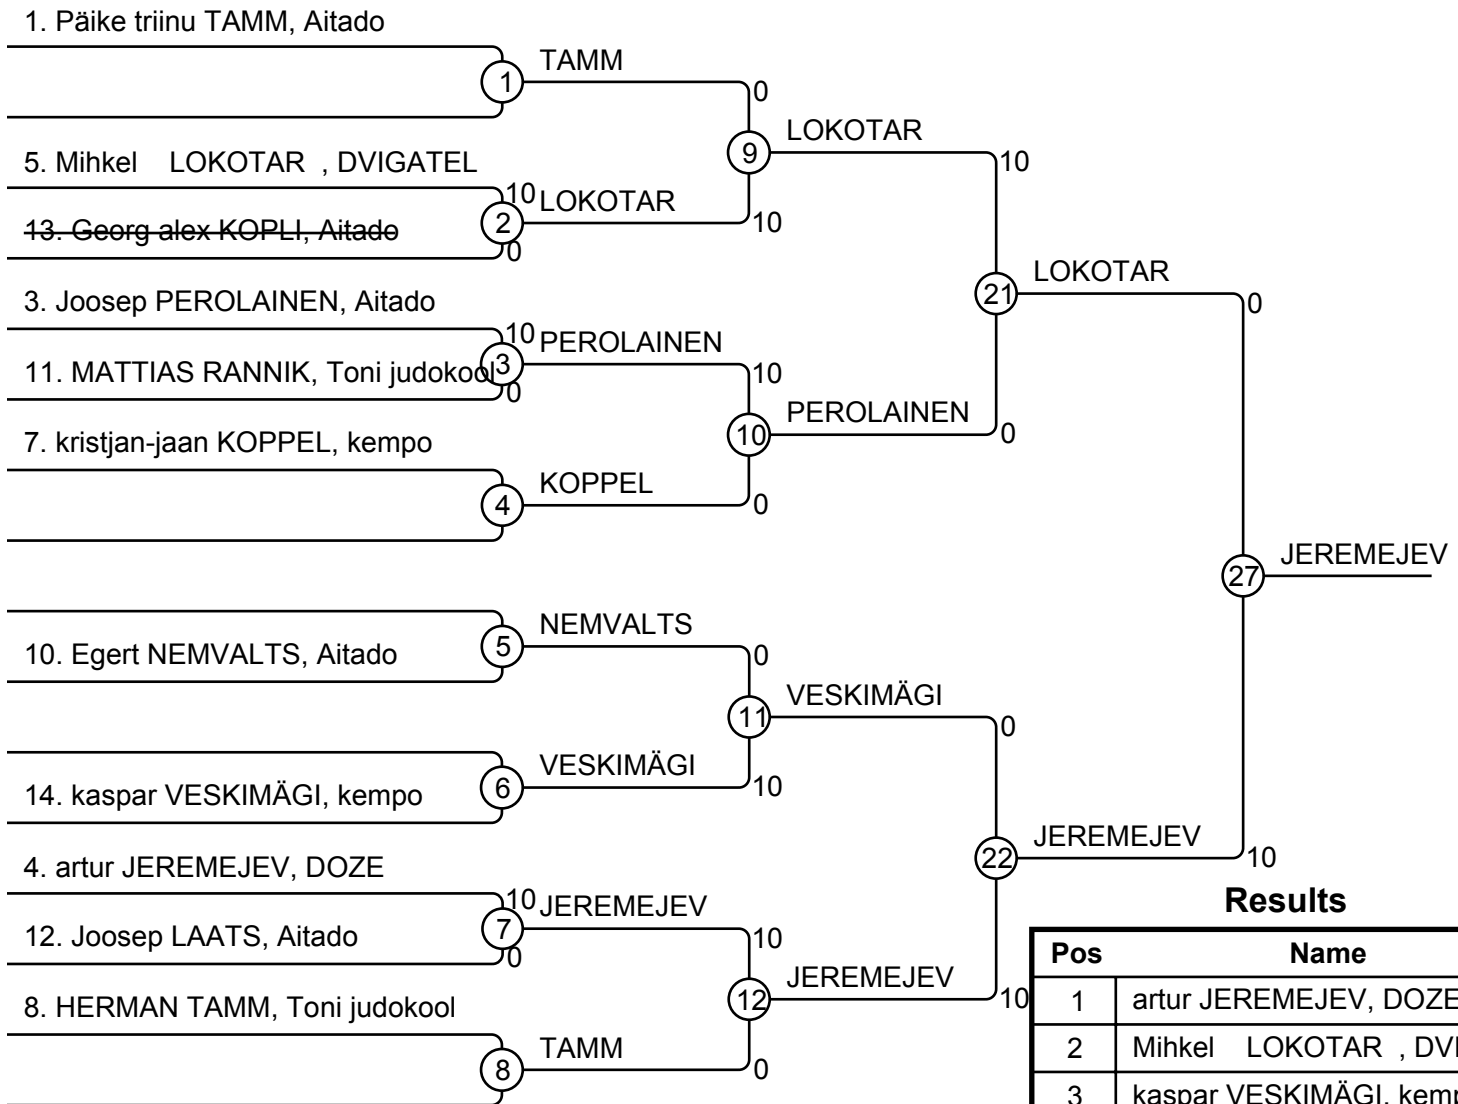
1. Päike triinu TAMM, Aitado

1 TAMM 0

5. Mihkel LOKOTAR , DVIGATEL

9 LOKOTAR 10

10 LOKOTAR 10

13. Georg alex KOPLI, Aitado

2 0

21 LOKOTAR 0

3. Joosep PEROLAINEN, Aitado

10 PEROLAINEN 10

11. MATTIAS RANNIK, Toni judokool

3 0

10 PEROLAINEN 0

7. kristjan-jaan KOPPEL, kempo

4 KOPPEL 0

27 JEREMEJEV

5 NEMVALTS 0

10. Egert NEMVALTS, Aitado

11 VESKIMÄGI 0

6 VESKIMÄGI 10

14. kaspar VESKIMÄGI, kempo

22 JEREMEJEV 10

4. artur JEREMEJEV, DOZE

10 JEREMEJEV 10

12. Joosep LAATS, Aitado

7 0

12 JEREMEJEV 10

8. HERMAN TAMM, Toni judokool

8 TAMM 0

Results

| Pos | Name |
|---|---|
| 1 | artur JEREMEJEV, DOZE |
| 2 | Mihkel LOKOTAR , DV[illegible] |
| 3 | kaspar VESKIMÄGI, kemp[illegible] |